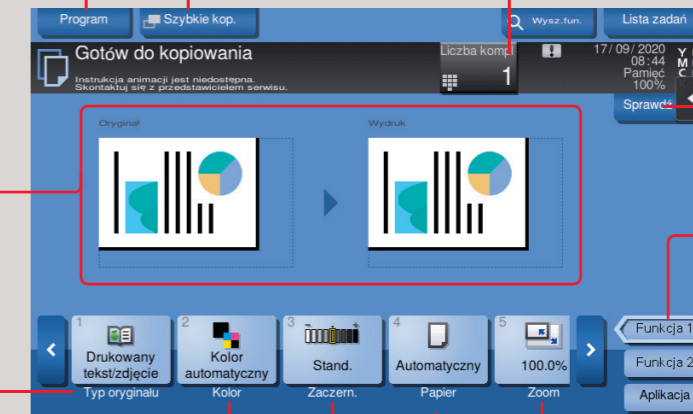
Program

Szybkie kop.

Wysz.fun.

Lista zadań

Gotów do kopiowania

Instrukcja animacji jest niedostępna.
Skontaktuj się z przedstawicielem serwisu.

Liczba kompl

1

17/ 09/ 2020
08:44
Pamięć
100%

Y
M
C

Sprawdź

Oryginał

Wydruk

1
Drukowany tekst/zdjęcie
Typ oryginału

2
Kolor automatyczny
Kolor

3
Stand.
Zaczern.

4
Automatyczny
Papier

5
100.0%
Zoom

Funkcja 1

Funkcja 2

Aplikacja